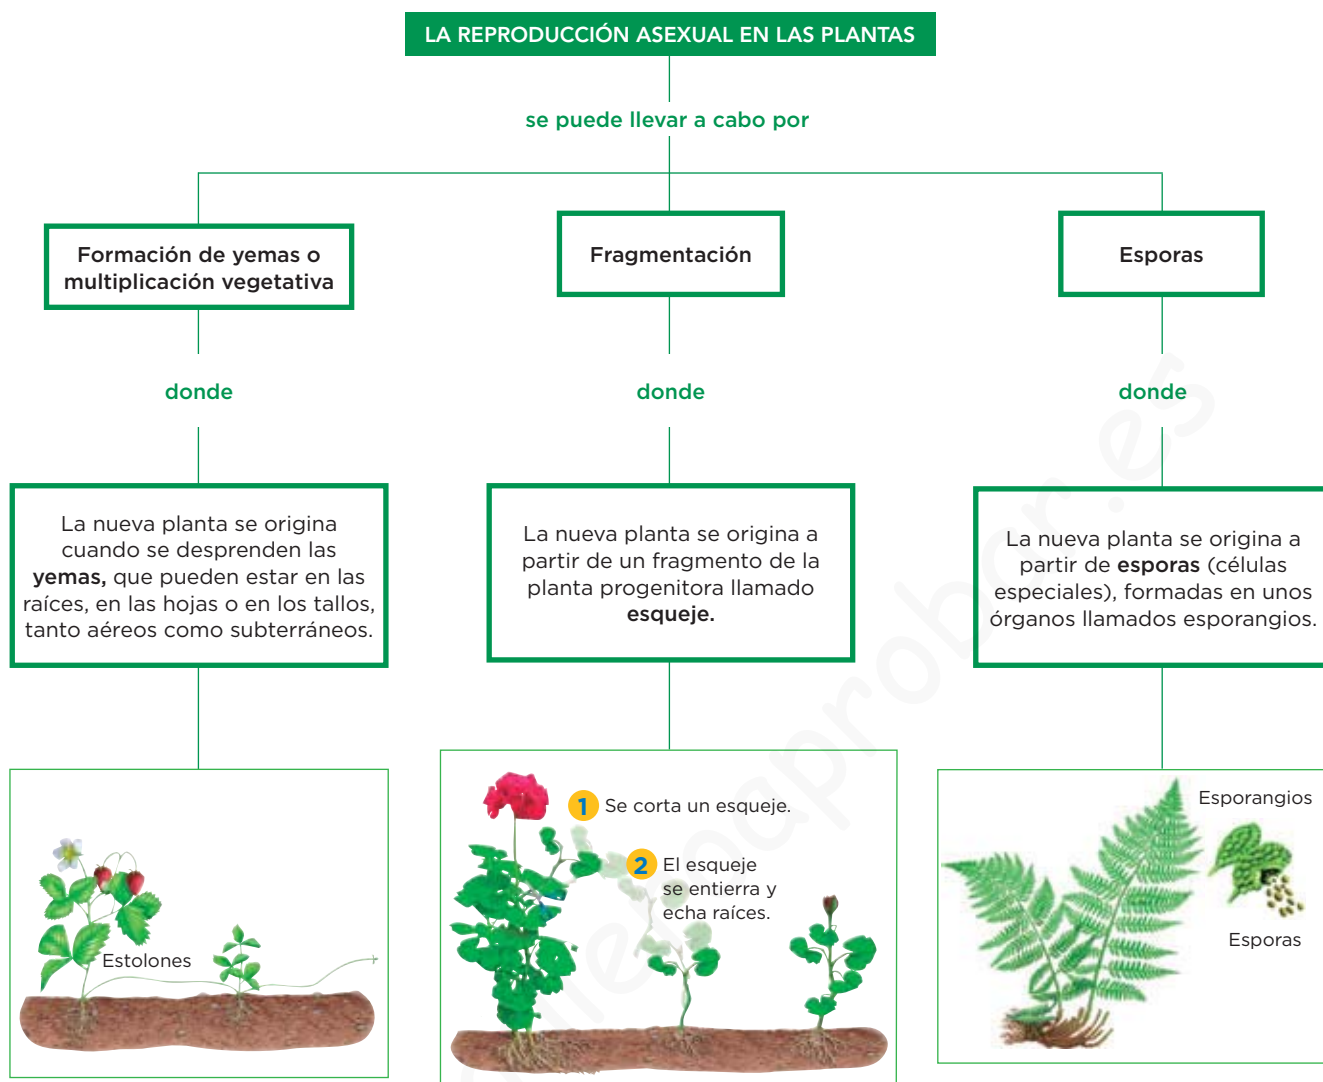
LA REPRODUCCIÓN ASEXUAL EN LAS PLANTAS

se puede llevar a cabo por

Formación de yemas o multiplicación vegetativa

Fragmentación

Esporas

donde

donde

donde

La nueva planta se origina cuando se desprenden las **yemas,** que pueden estar en las raíces, en las hojas o en los tallos, tanto aéreos como subterráneos.

La nueva planta se origina a partir de un fragmento de la planta progenitora llamado **esqueje.**

La nueva planta se origina a partir de **esporas** (células especiales), formadas en unos órganos llamados esporangios.

Estolones

1 Se corta un esqueje.

2 El esqueje se entierra y echa raíces.

Esporangios

Esporas